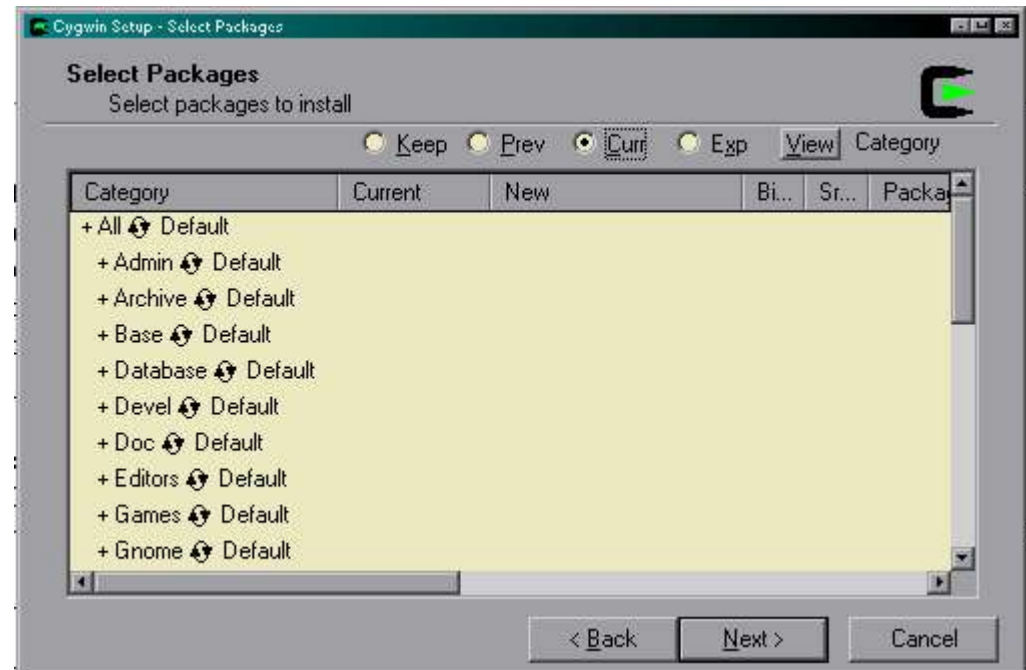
Cygwin Setup - Select Packages

Select Packages
Select packages to install

Keep Prev Curr Exp View Category

| Category | Current | New | Bi... | Sr... | Packa |
|---|---|---|---|---|---|
| + All Default | | | | | |
| + Admin Default | | | | | |
| + Archive Default | | | | | |
| + Base Default | | | | | |
| + Database Default | | | | | |
| + Devel Default | | | | | |
| + Doc Default | | | | | |
| + Editors Default | | | | | |
| + Games Default | | | | | |
| + Gnome Default | | | | | |

< Back Next > Cancel